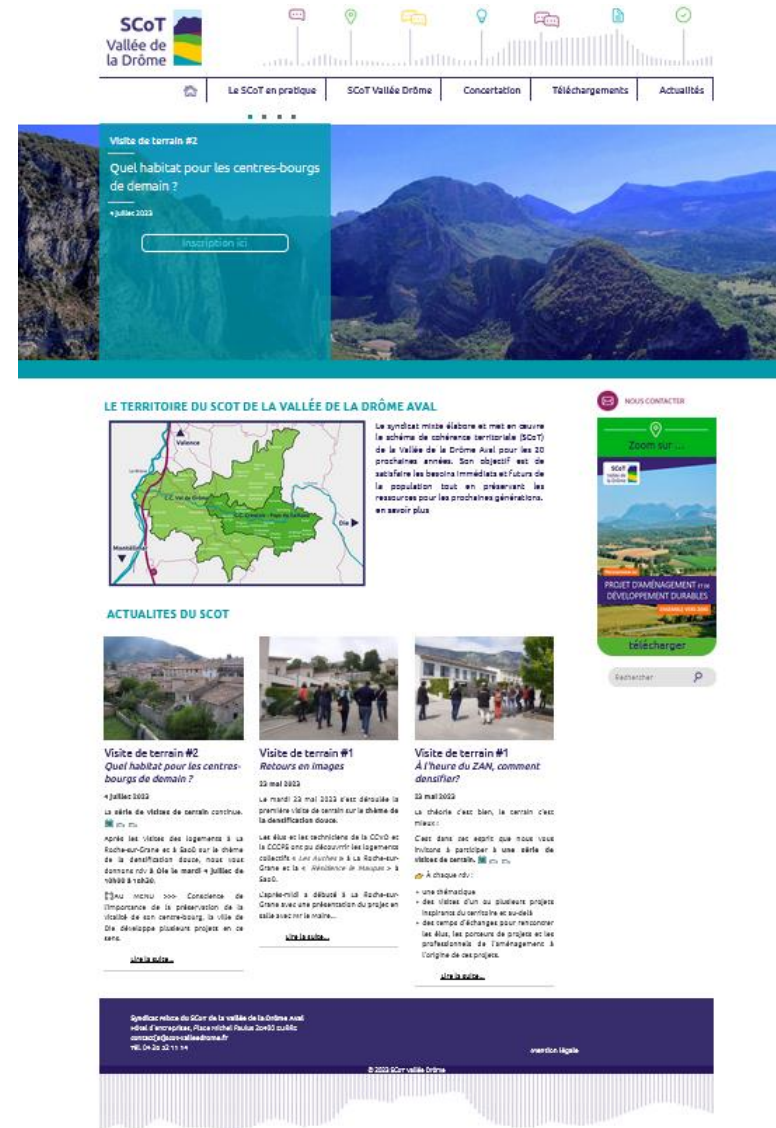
SCoT Vallée de la Drôme

Le SCoT en pratique | SCoT Vallée Drôme | Concertation | Téléchargements | Actualités

Visite de terrain #2

Quel habitat pour les centres-bourgs de demain ?

4 juillet 2023

Inscription ici

LE TERRITOIRE DU SCOT DE LA VALLÉE DE LA DRÔME AVAL

Valence

C.C. Val de Drôme

C.C. Crestois - Pays de Saillans

Die

Montélimar

Le syndicat mixte élabore et met en œuvre le schéma de cohérence territoriale (SCoT) de la Vallée de la Drôme Aval pour les 20 prochaines années. Son objectif est de satisfaire les besoins immédiats et futurs de la population tout en préservant les ressources pour les prochaines générations. en savoir plus

NOUS CONTACTER

Zoom sur ...

PROJET D'AMÉNAGEMENT ET DE DÉVELOPPEMENT DURABLES

télécharger

Rechercher

ACTUALITES DU SCOT

Visite de terrain #2
Quel habitat pour les centres-bourgs de demain ?

4 juillet 2023

La série de visites de terrain continue.

Après les visites des logements à La Roche-sur-Grane et à Saoû sur le thème de la densification douce, nous vous donnons rdv à Die le mardi 4 juillet de 16h00 à 18h30.

[AU MENU >>> Conscience de l'importance de la préservation de la vitalité de son centre-bourg, la ville de Die développe plusieurs projets en ce sens.

Lire la suite...

Visite de terrain #1
Retours en images

23 mai 2023

Le mardi 23 mai 2023 s'est déroulée la première visite de terrain sur le thème de la densification douce.

Les élus et les techniciens de la CCVD et la CCCPS ont pu découvrir les logements collectifs « Les Auches » à La Roche-sur-Grane et la « Résidence de Maupas » à Saoû.

L'après-midi a débuté à La Roche-sur-Grane avec une présentation du projet en salle avec M. le Maire...

Lire la suite...

Visite de terrain #1
À l'heure du ZAN, comment densifier?

23 mai 2023

La théorie c'est bien, le terrain c'est mieux !

C'est dans cet esprit que nous vous invitons à participer à une série de visites de terrain.

À chaque rdv :

• une thématique
• des visites d'un ou plusieurs projets inspirants du territoire et au-delà
• des temps d'échanges pour rencontrer les élus, les porteurs de projets et les professionnels de l'aménagement à l'origine de ces projets.

Lire la suite...

Syndicat mixte du SCoT de la Vallée de la Drôme Aval
Hôtel d'entreprises, Place Michel Paulus 26400 Eurre
contact@scot-valleedrome.fr
Tél. 04 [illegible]

mention légale

© 2023 SCoT Vallée Drôme